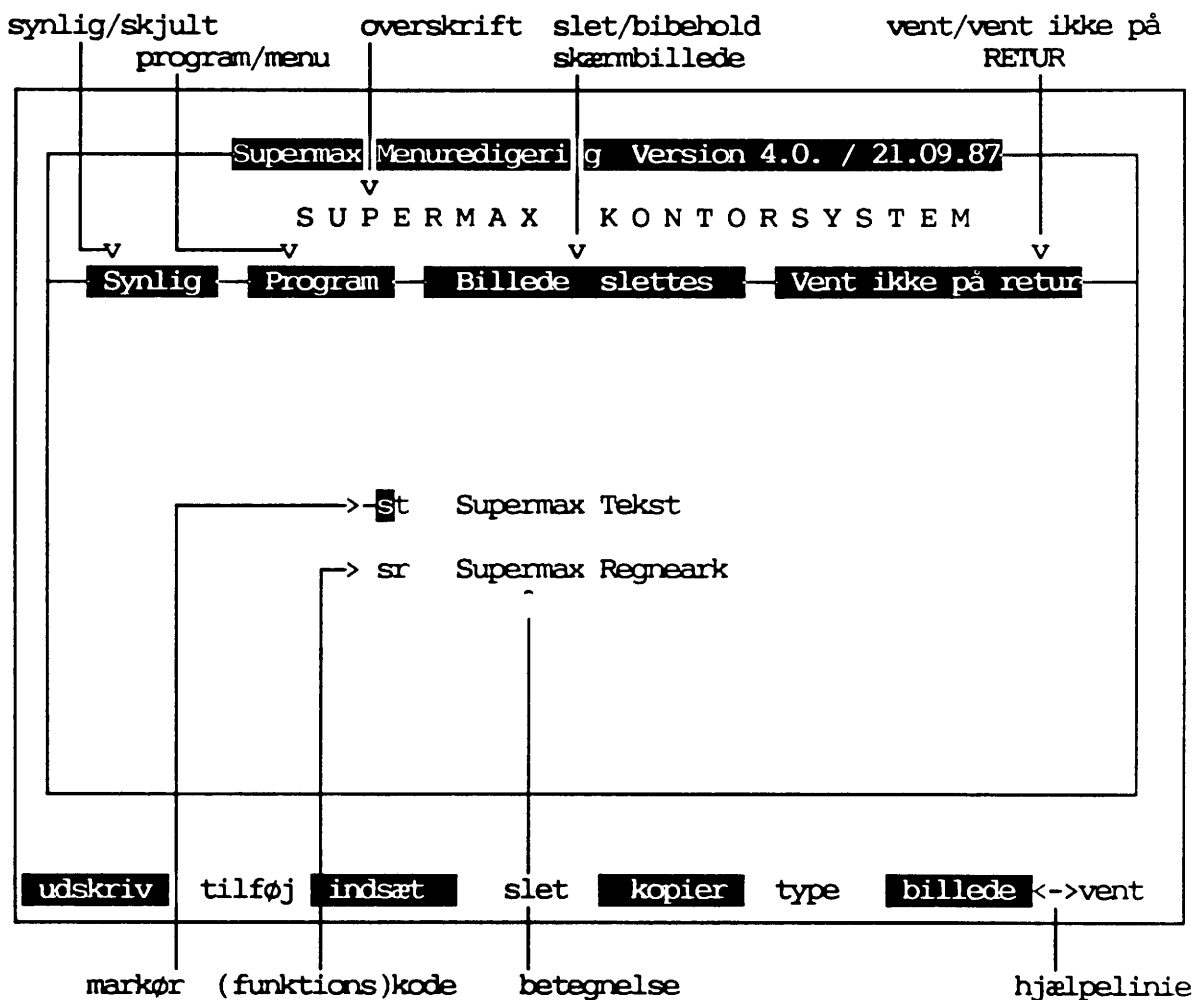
synlig/skjult
program/menu
overskrift
slet/bibehold skærmbillede
vent/vent ikke på RETUR

Supermax Menuredigeri g Version 4.0. / 21.09.87

v

S U P E R M A X K O N T O R S Y S T E M

v v v v

Synlig Program Billede slettes Vent ikke på retur

>st Supermax Tekst

> sr Supermax Regneark

udskriv tilføj indsæt slet kopier type billede <->vent

markør (funktions)kode betegnelse hjælpelinie